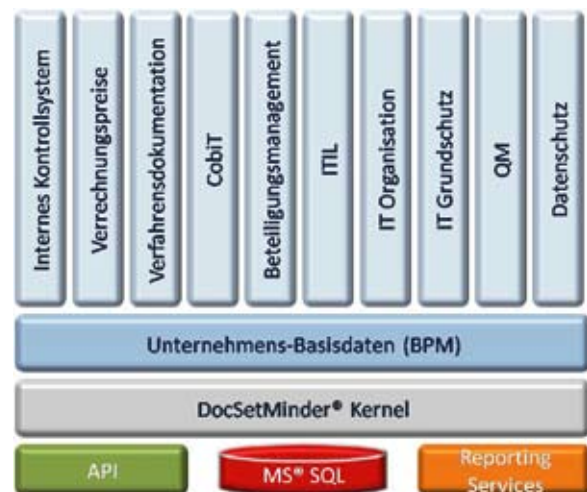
Internes Kontrollsystem

Verrechnungspreise

Verfahrensdokumentation

CobiT

Beteiligungsmanagement

ITIL

IT Organisation

IT Grundschutz

QM

Datenschutz

Unternehmens-Basisdaten (BPM)

DocSetMinder® Kernel

API

MS® SQL

Reporting Services